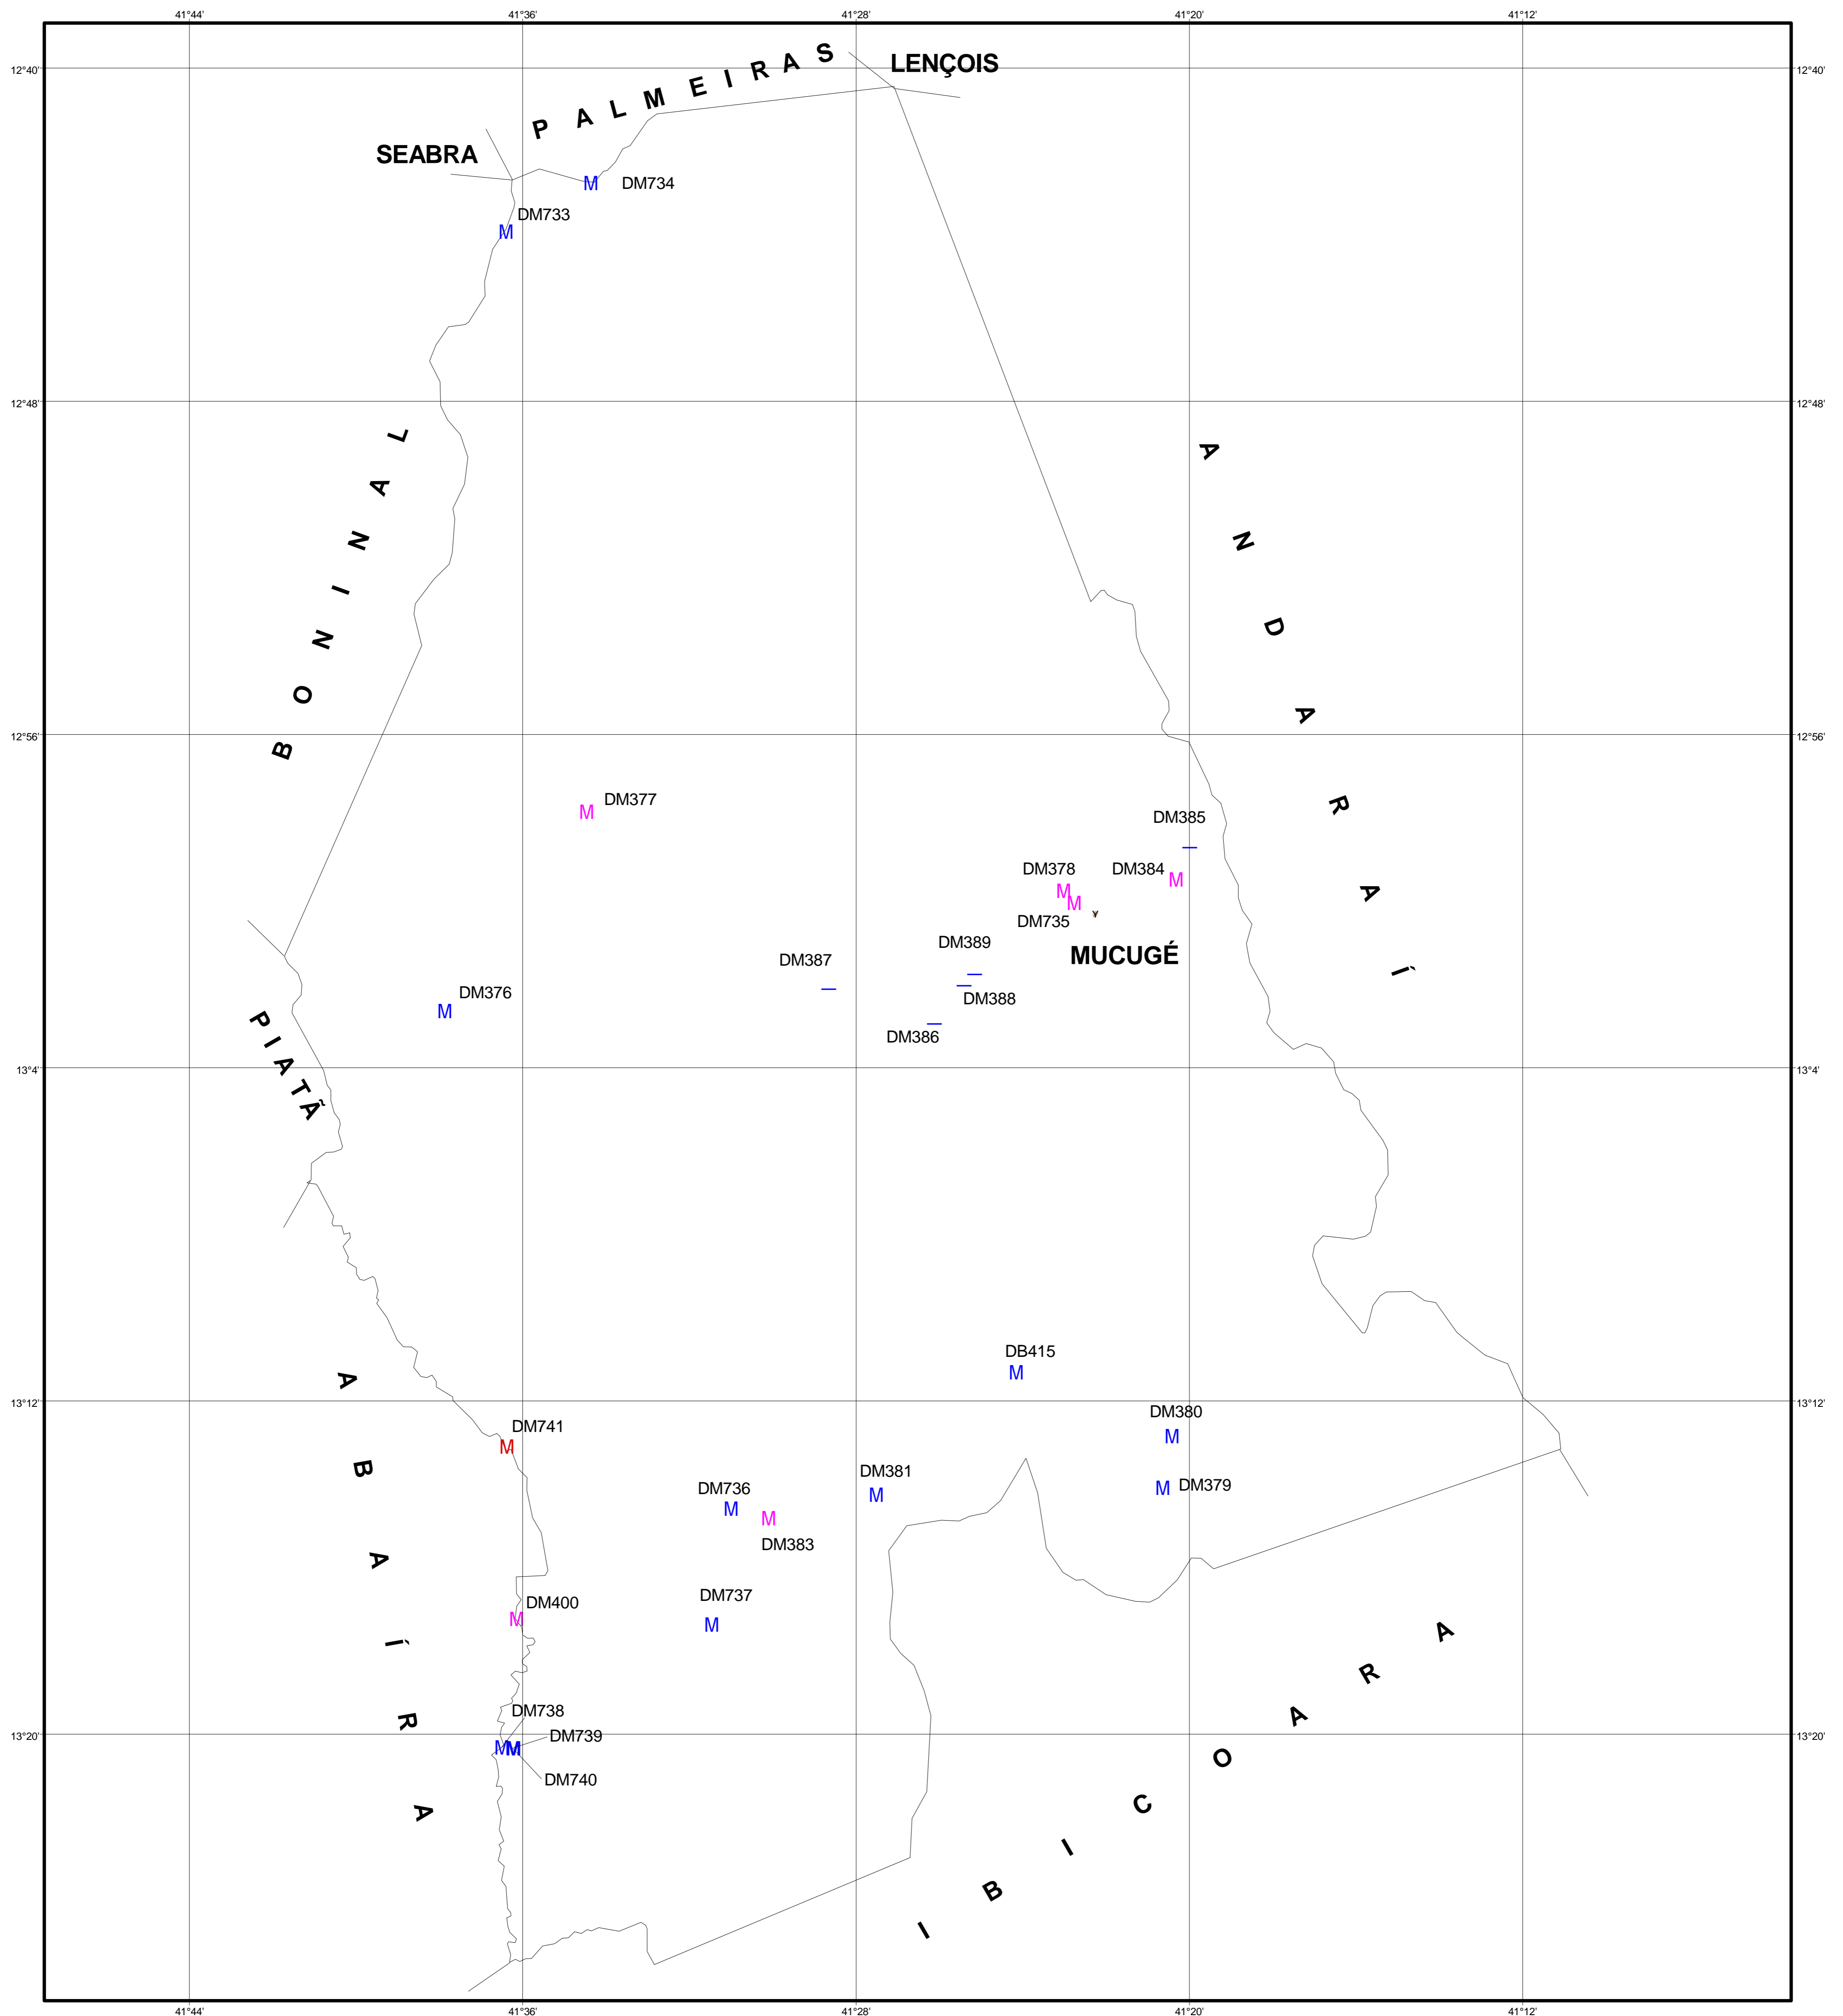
41°44' 41°36' 41°28' 41°20' 41°12'

12°40' 12°40'

LENÇOIS

PALMEIRAS

SEABRA

M DM734

DM733
M

12°48' 12°48'

BONINAL

ANDARAÍ

12°56' 12°56'

M DM377

DM385

DM378 DM384 M
M
M
DM735

DM389
MUCUGÉ
DM387

DM376 DM388
M

DM386

PIATÃ

13°4' 13°4'

DB415
M

ABAÍRA

13°12' 13°12'

DM741
M

DM380
M

DM381
DM736 M M DM379
M
M
DM383

DM737
DM400
M
M

DM738
13°20' 13°20'
DM739
MM
DM740

IBICOARA

41°44' 41°36' 41°28' 41°20' 41°12'